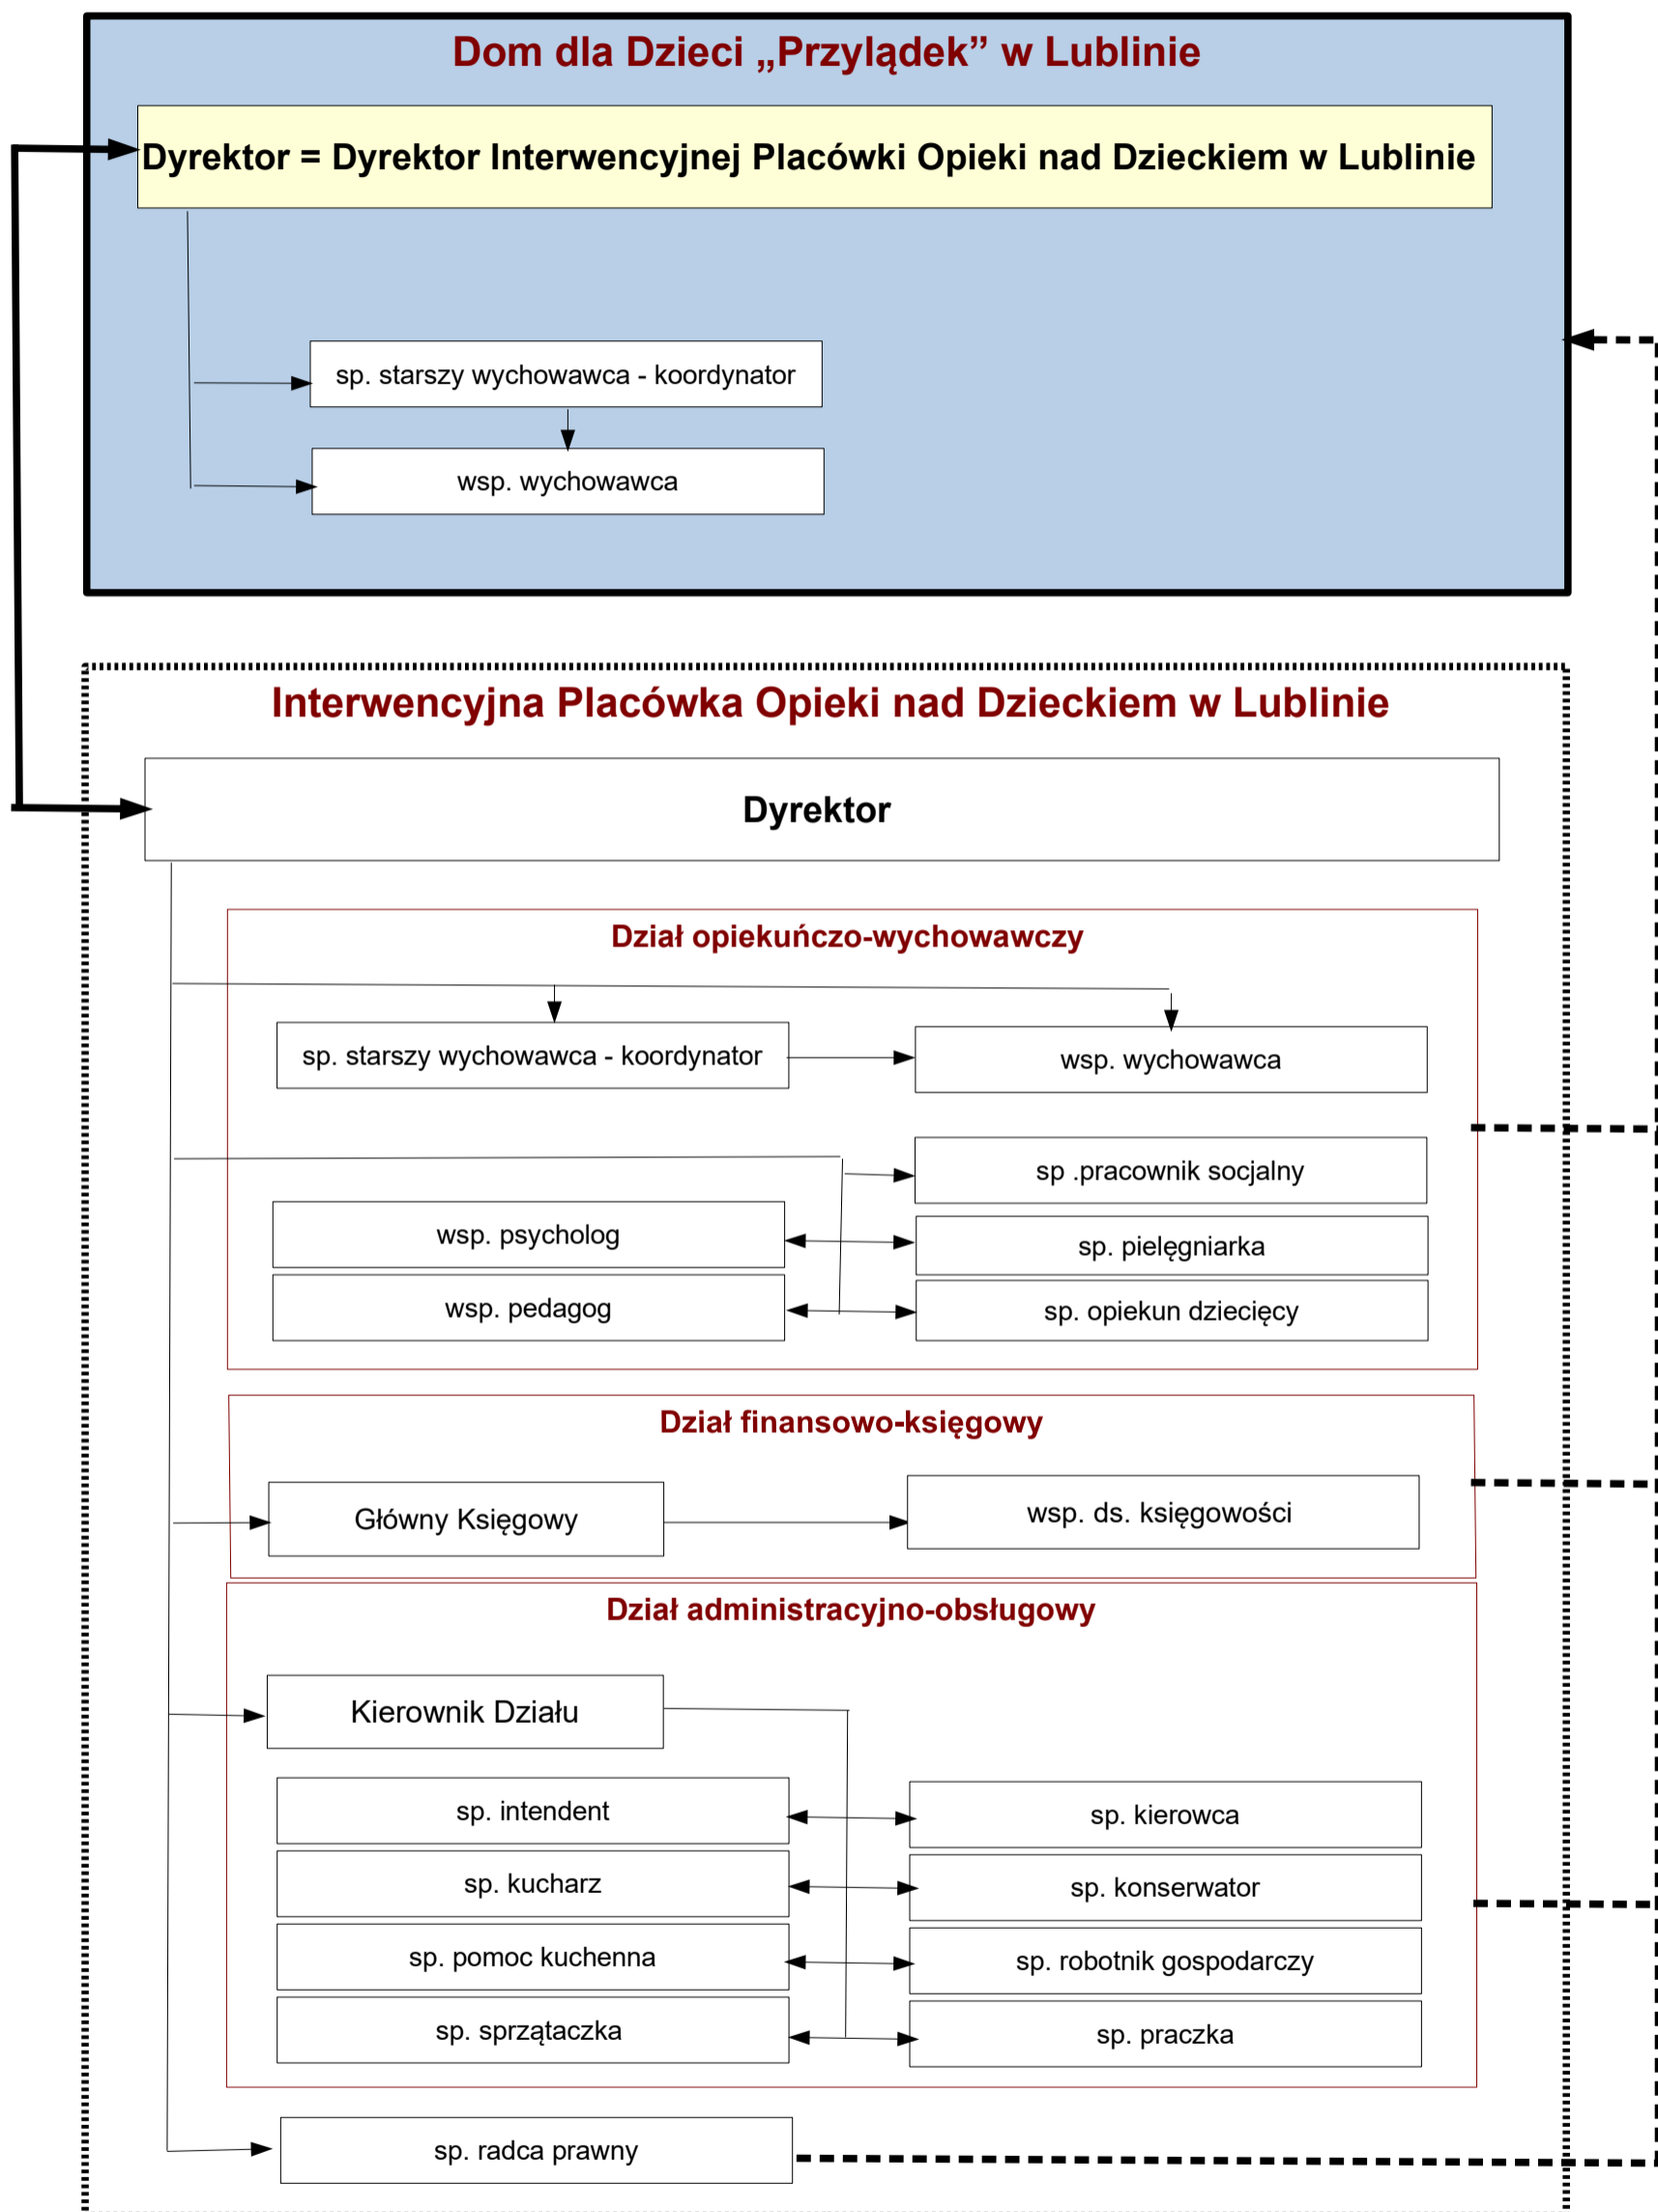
Dom dla Dzieci „Przylądek” w Lublinie

Dyrektor = Dyrektor Interwencyjnej Placówki Opieki nad Dzieckiem w Lublinie

sp. starszy wychowawca - koordynator

wsp. wychowawca

Interwencyjna Placówka Opieki nad Dzieckiem w Lublinie

Dyrektor

Dział opiekuńczo-wychowawczy

sp. starszy wychowawca - koordynator

wsp. wychowawca

sp .pracownik socjalny

wsp. psycholog

sp. pielęgniarka

wsp. pedagog

sp. opiekun dziecięcy

Dział finansowo-księgowy

Główny Księgowy

wsp. ds. księgowości

Dział administracyjno-obsługowy

Kierownik Działu

sp. intendent

sp. kierowca

sp. kucharz

sp. konserwator

sp. pomoc kuchenna

sp. robotnik gospodarczy

sp. sprzątaczka

sp. praczka

sp. radca prawny